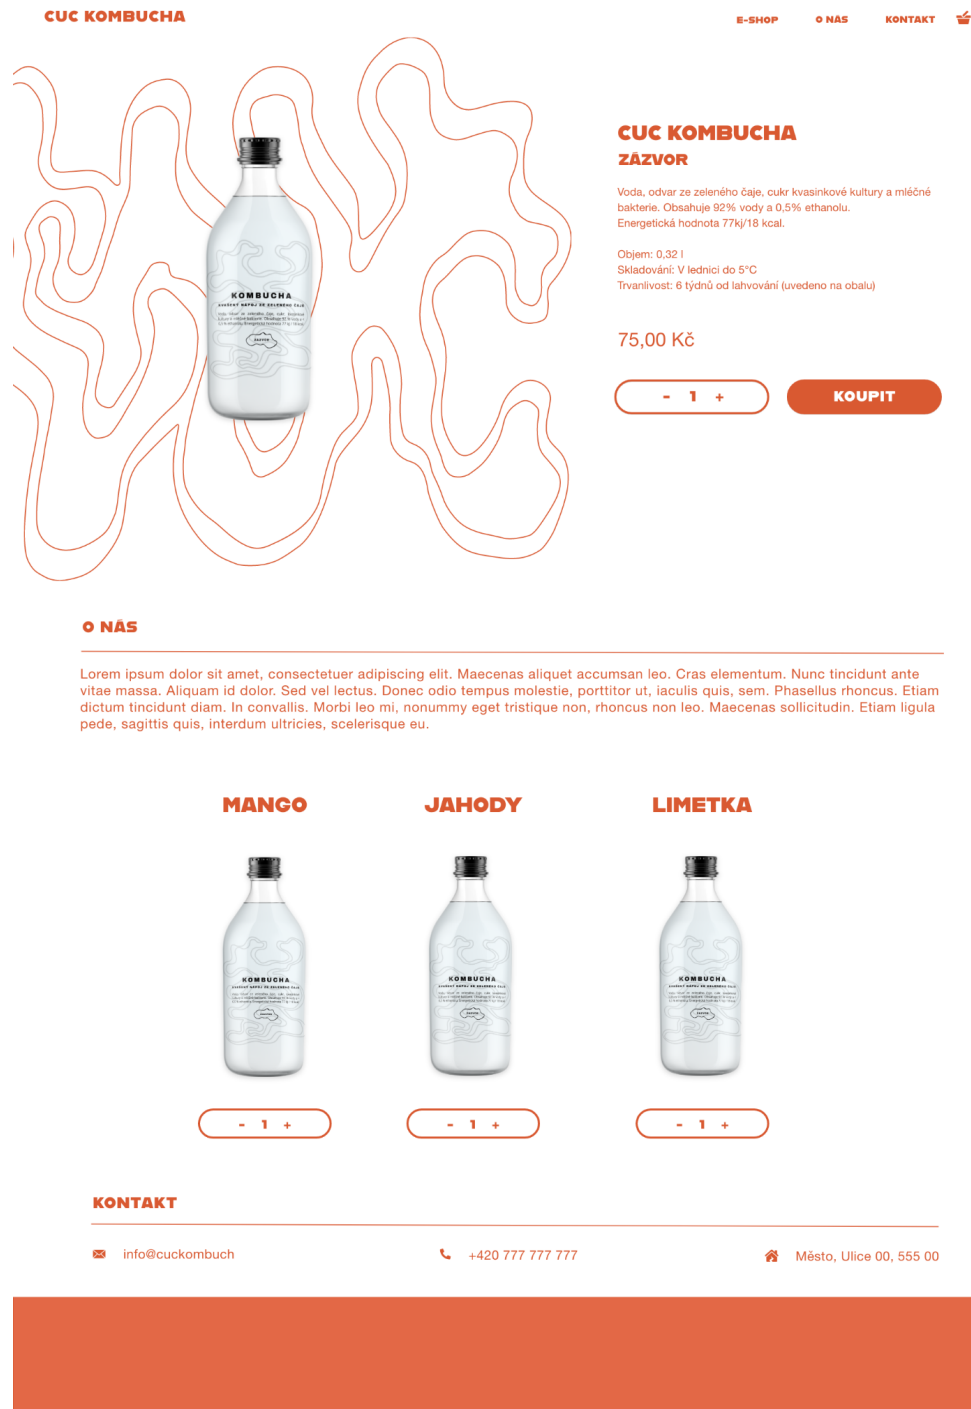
CUC KOMBUCHA

E-SHOP O NÁS KONTAKT

KOMBUCHA

CUC KOMBUCHA
ZÁZVOR

Voda, odvar ze zeleného čaje, cukr kvasinkové kultury a mléčné bakterie. Obsahuje 92% vody a 0,5% ethanolu. Energetická hodnota 77kj/18 kcal.

Objem: 0,32 l
Skladování: V lednici do 5°C
Trvanlivost: 6 týdnů od lahvování (uvedeno na obalu)

75,00 Kč

- 1 +

KOUPIT

O NÁS

Lorem ipsum dolor sit amet, consectetuer adipiscing elit. Maecenas aliquet accumsan leo. Cras elementum. Nunc tincidunt ante vitae massa. Aliquam id dolor. Sed vel lectus. Donec odio tempus molestie, porttitor ut, iaculis quis, sem. Phasellus rhoncus. Etiam dictum tincidunt diam. In convallis. Morbi leo mi, nonummy eget tristique non, rhoncus non leo. Maecenas sollicitudin. Etiam ligula pede, sagittis quis, interdum ultricies, scelerisque eu.

MANGO

KOMBUCHA

- 1 +

JAHODY

KOMBUCHA

- 1 +

LIMETKA

KOMBUCHA

- 1 +

KONTAKT

info@cuckombuch

+420 777 777 777

Město, Ulice 00, 555 00